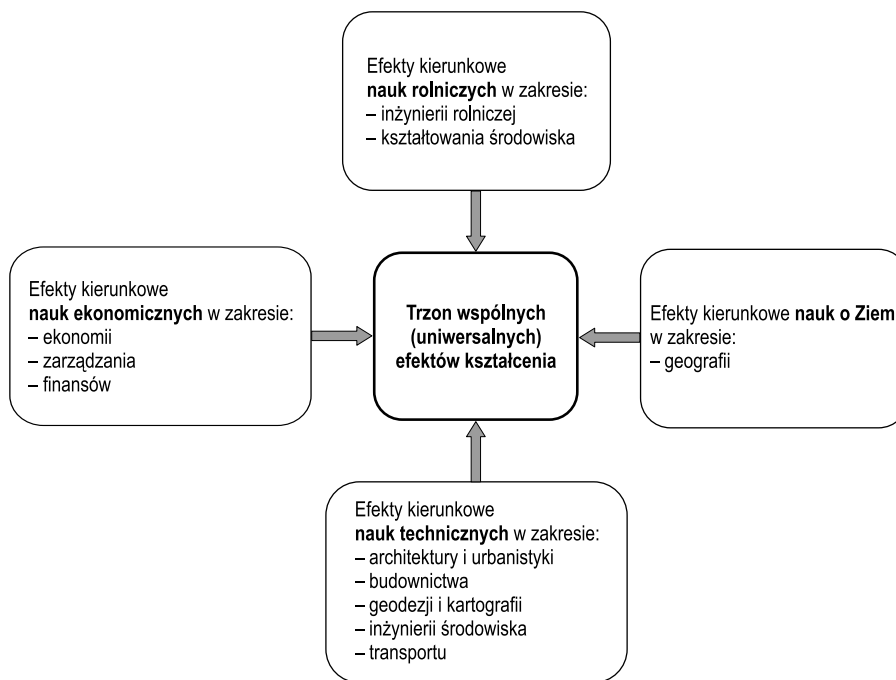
Efekty kierunkowe
nauk rolniczych w zakresie:
– inżynierii rolniczej
– kształtowania środowiska

Efekty kierunkowe
nauk ekonomicznych w zakresie:
– ekonomii
– zarządzania
– finansów

Trzon wspólnych (uniwersalnych) efektów kształcenia

Efekty kierunkowe nauk o Ziem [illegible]
w zakresie:
– geografii

Efekty kierunkowe
nauk technicznych w zakresie:
– architektury i urbanistyki
– budownictwa
– geodezji i kartografii
– inżynierii środowiska
– transportu